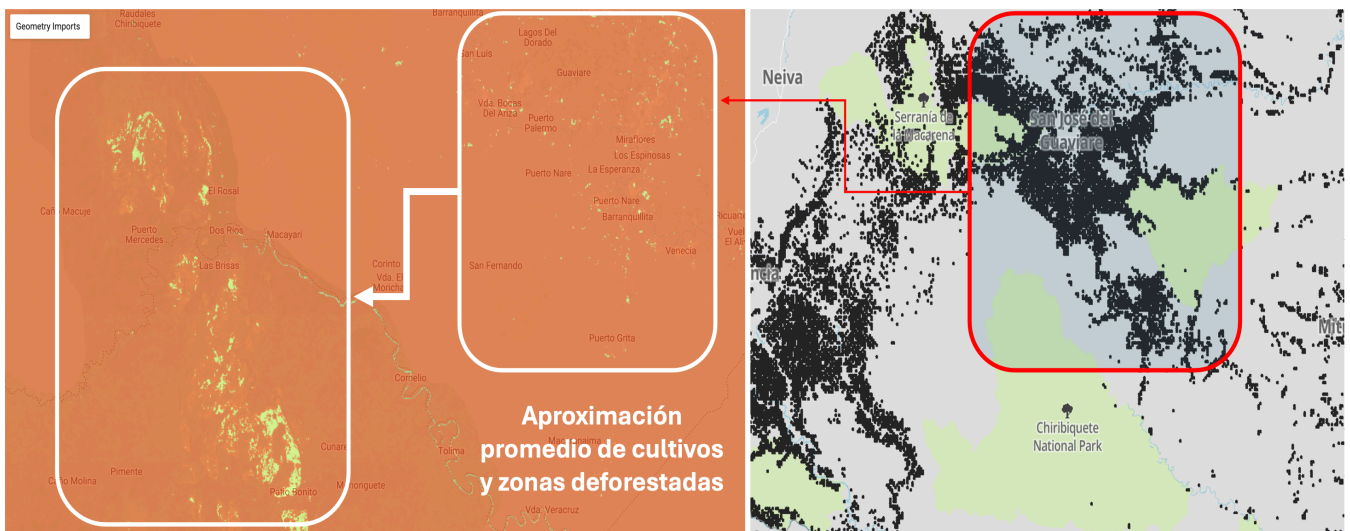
Geometry Imports

Raudales Chiribiquete

Barranquilla

Lagos Del Dorado

San Luis

Guaviare

Vda. Bocas Del Anzá

Puerto Palermo

Miraflores

Los Espinosas

Puerto Nare

La Esperanza

Puerto Nare

Barranquillita

Venecia

San Fernando

Puerto Grita

El Rosal

Caño Macuje

Puerto Mercedes

Dos Rios

Macayari

Las Brisas

Corinto

Vda. El Morichal

Cornelio

Cunare

Pimente

Caño Molina

Pato Bonito

Mononguete

Vda. Veracruz

Aproximación promedio de cultivos y zonas deforestadas

Neiva

Serranía de la Macarena

San José del Guaviare

Chiribiquete National Park